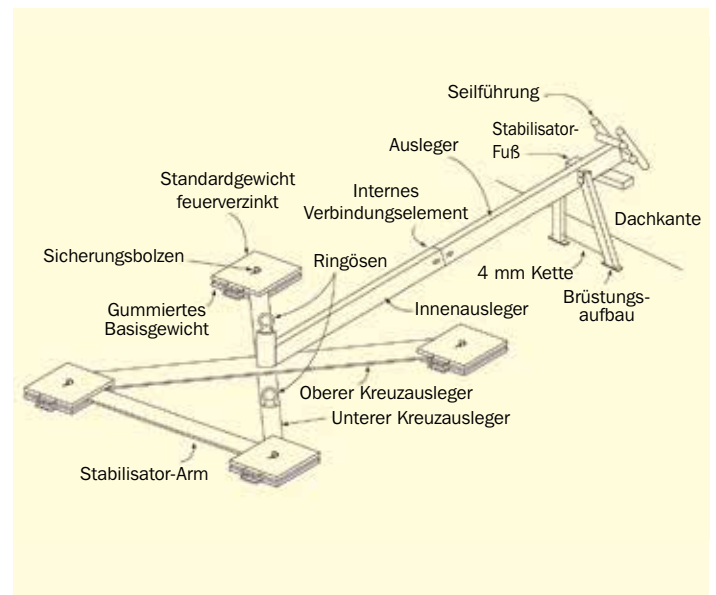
Seilführung

Stabilisator-Fuß

Ausleger

Standardgewicht feuerverzinkt

Internes Verbindungselement

Dachkante

Sicherungsbolzen

Ringösen

4 mm Kette

Brüstungsaufbau

Gummiertes Basisgewicht

Innenausleger

Oberer Kreuzausleger

Unterer Kreuzausleger

Stabilisator-Arm